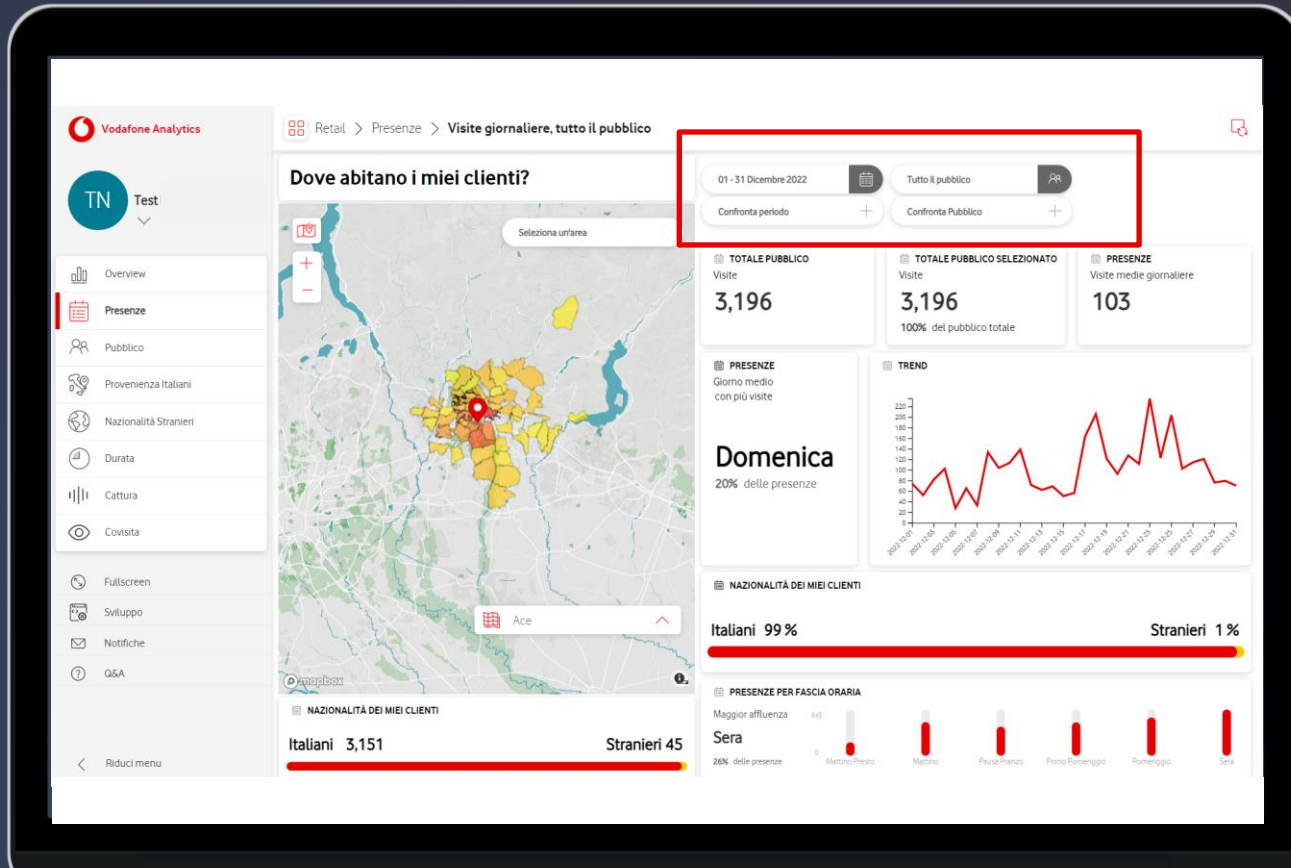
Vodafone Analytics

TN Test

Overview
Presenze
Pubblico
Provenienza Italiani
Nazionalità Stranieri
Durata
Cattura
Covisita

Fullscreen
Sviluppo
Notifiche
Q&A

Riduci menu

Retail > Presenze > Visite giornaliere, tutto il pubblico

Dove abitano i miei clienti?

Seleziona un'area

Ace

mapbox

NAZIONALITÀ DEI MIEI CLIENTI

Italiani 3,151 Stranieri 45

01 - 31 Dicembre 2022
Tutto il pubblico
Confronta periodo
Confronta Pubblico

TOTALE PUBBLICO
Visite
3,196

TOTALE PUBBLICO SELEZIONATO
Visite
3,196
100% del pubblico totale

PRESENZE
Visite medie giornaliere
103

PRESENZE
Giorno medio con più visite
Domenica
20% delle presenze

TREND
220
200
180
160
140
120
100
80
60
40
20
0
2022-12-01 2022-12-03 2022-12-05 2022-12-07 2022-12-09 2022-12-11 2022-12-13 2022-12-15 2022-12-17 2022-12-19 2022-12-21 2022-12-23 2022-12-25 2022-12-27 2022-12-29 2022-12-31

NAZIONALITÀ DEI MIEI CLIENTI
Italiani 99 % Stranieri 1 %

PRESENZE PER FASCIA ORARIA
Maggior affluenza
Sera
26% delle presenze
0
Mattino Presto Mattino Pausa Pranzo Primo Pomeriggio Pomeriggio Sera